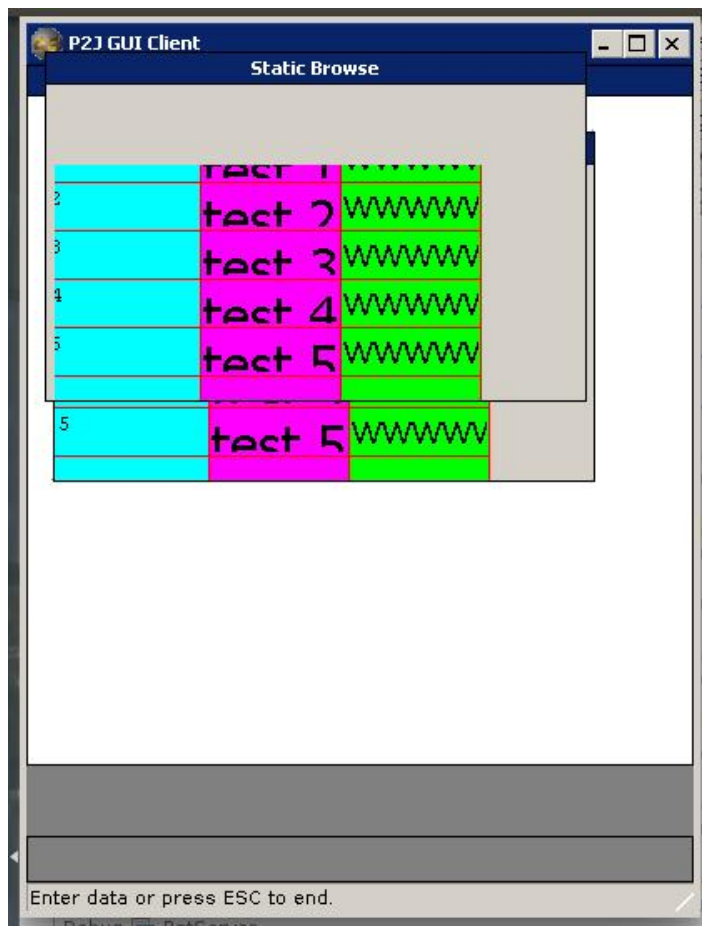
P2J GUI Client

Static Browse

| | test 1 | WWWWW |
|---|---|---|
| 2 | test 2 | WWWWW |
| 3 | test 3 | WWWWW |
| 4 | test 4 | WWWWW |
| 5 | test 5 | WWWWW |

| 5 | test 5 | WWWWW |
|---|---|---|

Enter data or press ESC to end.

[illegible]